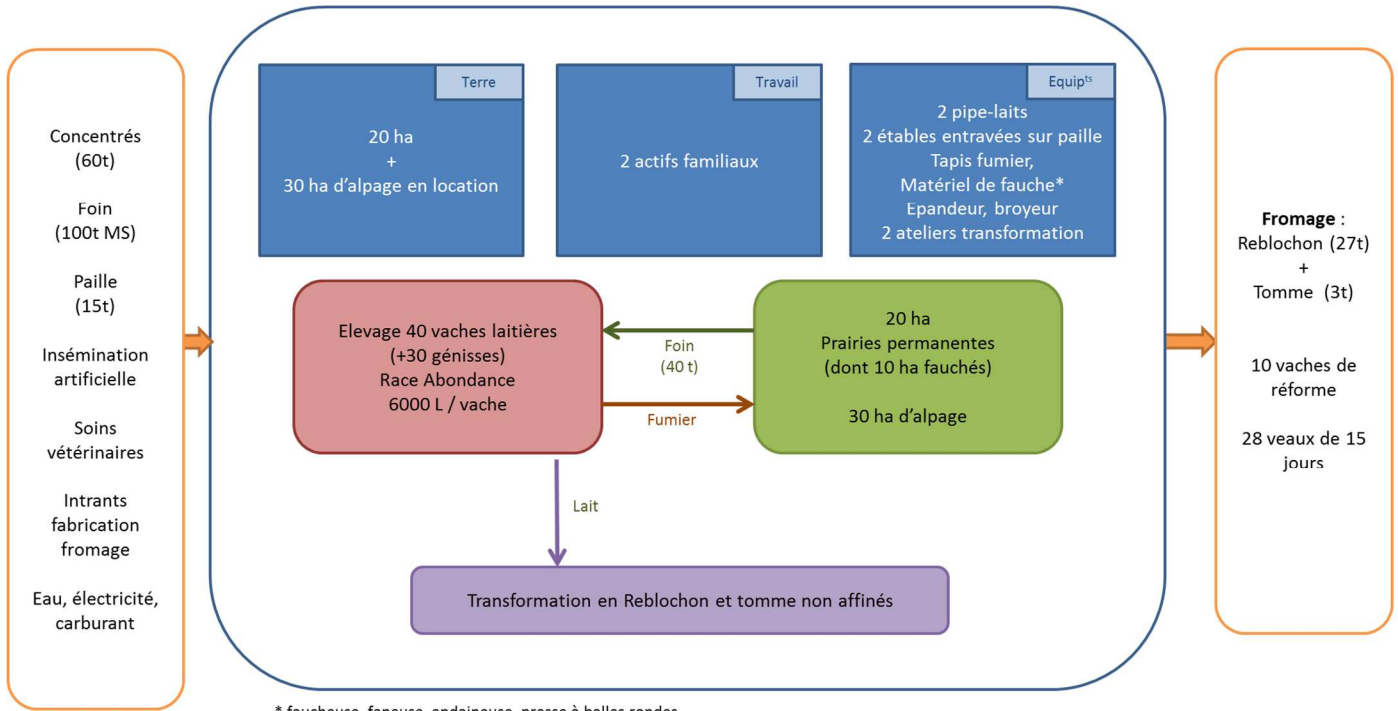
Concentrés
(60t)

Foin
(100t MS)

Paille
(15t)

Insémination artificielle

Soins vétérinaires

Intrants fabrication fromage

Eau, électricité, carburant

Terre

20 ha
+
30 ha d'alpage en location

Travail

2 actifs familiaux

Equip$^{ts}$

2 pipe-laits
2 étables entravées sur paille
Tapis fumier,
Matériel de fauche*
Epandeur, broyeur
2 ateliers transformation

Elevage 40 vaches laitières
(+30 génisses)
Race Abondance
6000 L / vache

Foin
(40 t)

Fumier

20 ha
Prairies permanentes
(dont 10 ha fauchés)

30 ha d'alpage

Lait

Transformation en Reblochon et tomme non affinés

**Fromage** :
Reblochon (27t)
+
Tomme (3t)

10 vaches de réforme

28 veaux de 15 jours

* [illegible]